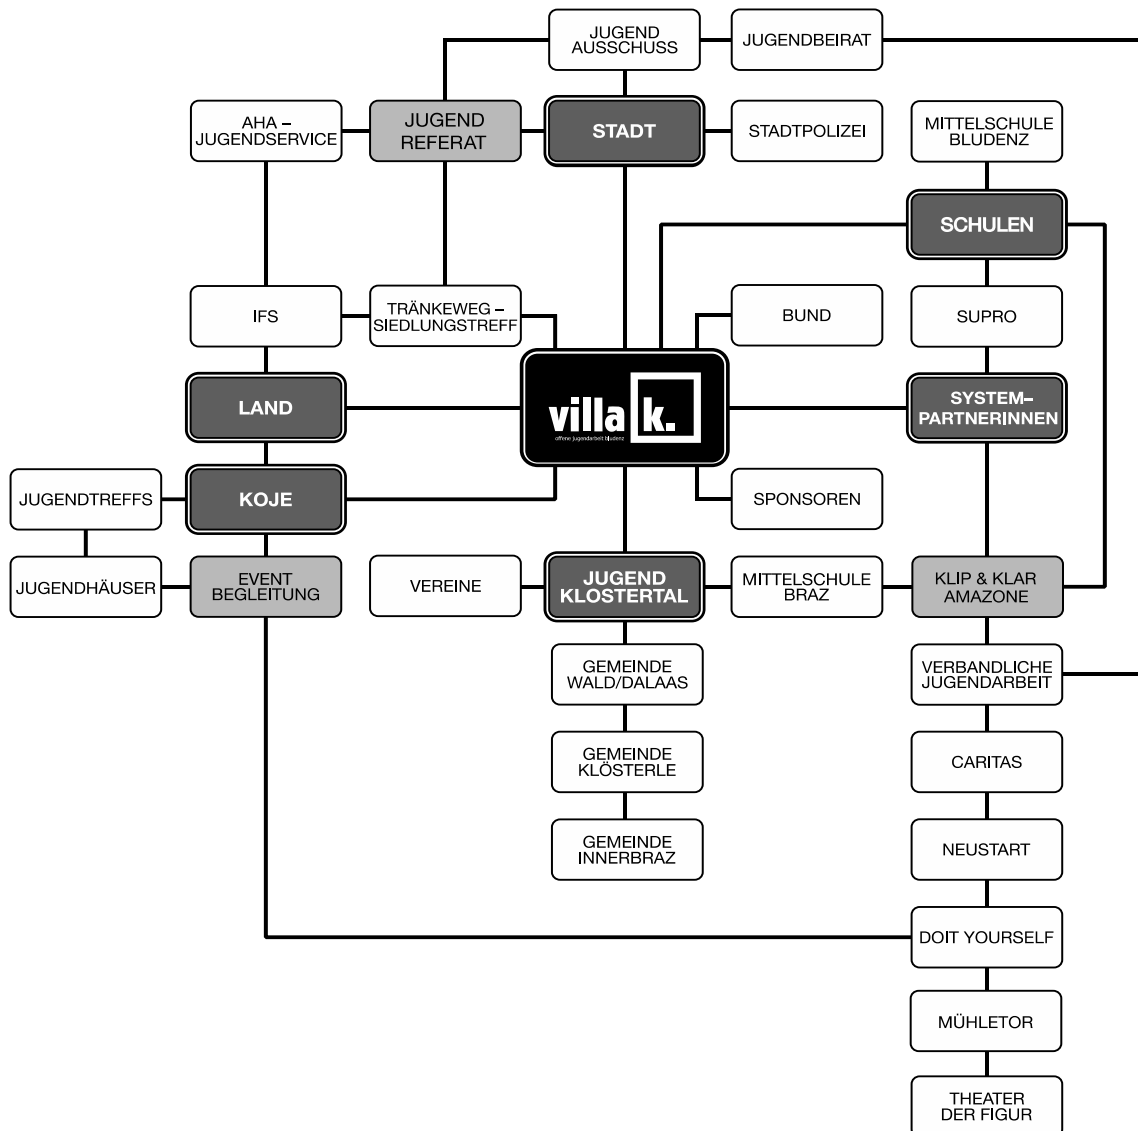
JUGEND AUSSCHUSS

JUGENDBEIRAT

AHA – JUGENDSERVICE

JUGEND REFERAT

STADT

STADTPOLIZEI

MITTELSCHULE BLUDENZ

SCHULEN

IFS

TRÄNKEWEG – SIEDLUNGSTREFF

BUND

SUPRO

LAND

villa k.
offene jugendarbeit bludenz

SYSTEM- PARTNERINNEN

JUGENDTREFFS

KOJE

SPONSOREN

JUGENDHÄUSER

EVENT BEGLEITUNG

VEREINE

JUGEND KLOSTERTAL

MITTELSCHULE BRAZ

KLIP & KLAR AMAZONE

GEMEINDE WALD/DALAAS

VERBANDLICHE JUGENDARBEIT

GEMEINDE KLÖSTERLE

CARITAS

GEMEINDE INNERBRAZ

NEUSTART

DOIT YOURSELF

MÜHLETOR

THEATER DER FIGUR